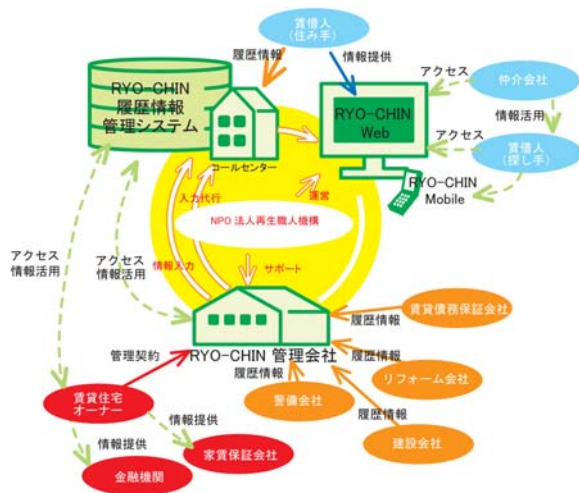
賃借人
（住み手）

履歴情報

情報提供

RYO-CHIN
履歴情報
管理システム

アクセス

仲介会社

RYO-CHIN
Web

情報活用

アクセス

コールセンター

賃借人
（探し手）

RYO-CHIN
Mobile

入力代行

運営

NPO 法人再生職人機構

アクセス
情報活用

アクセス
情報活用

情報入力

サポート

賃貸債務保証会社

履歴情報

管理契約

RYO-CHIN 管理会社

履歴情報

履歴情報

リフォーム会社

賃貸住宅
オーナー

警備会社

履歴情報

情報提供

情報提供

建設会社

家賃保証会社

金融機関